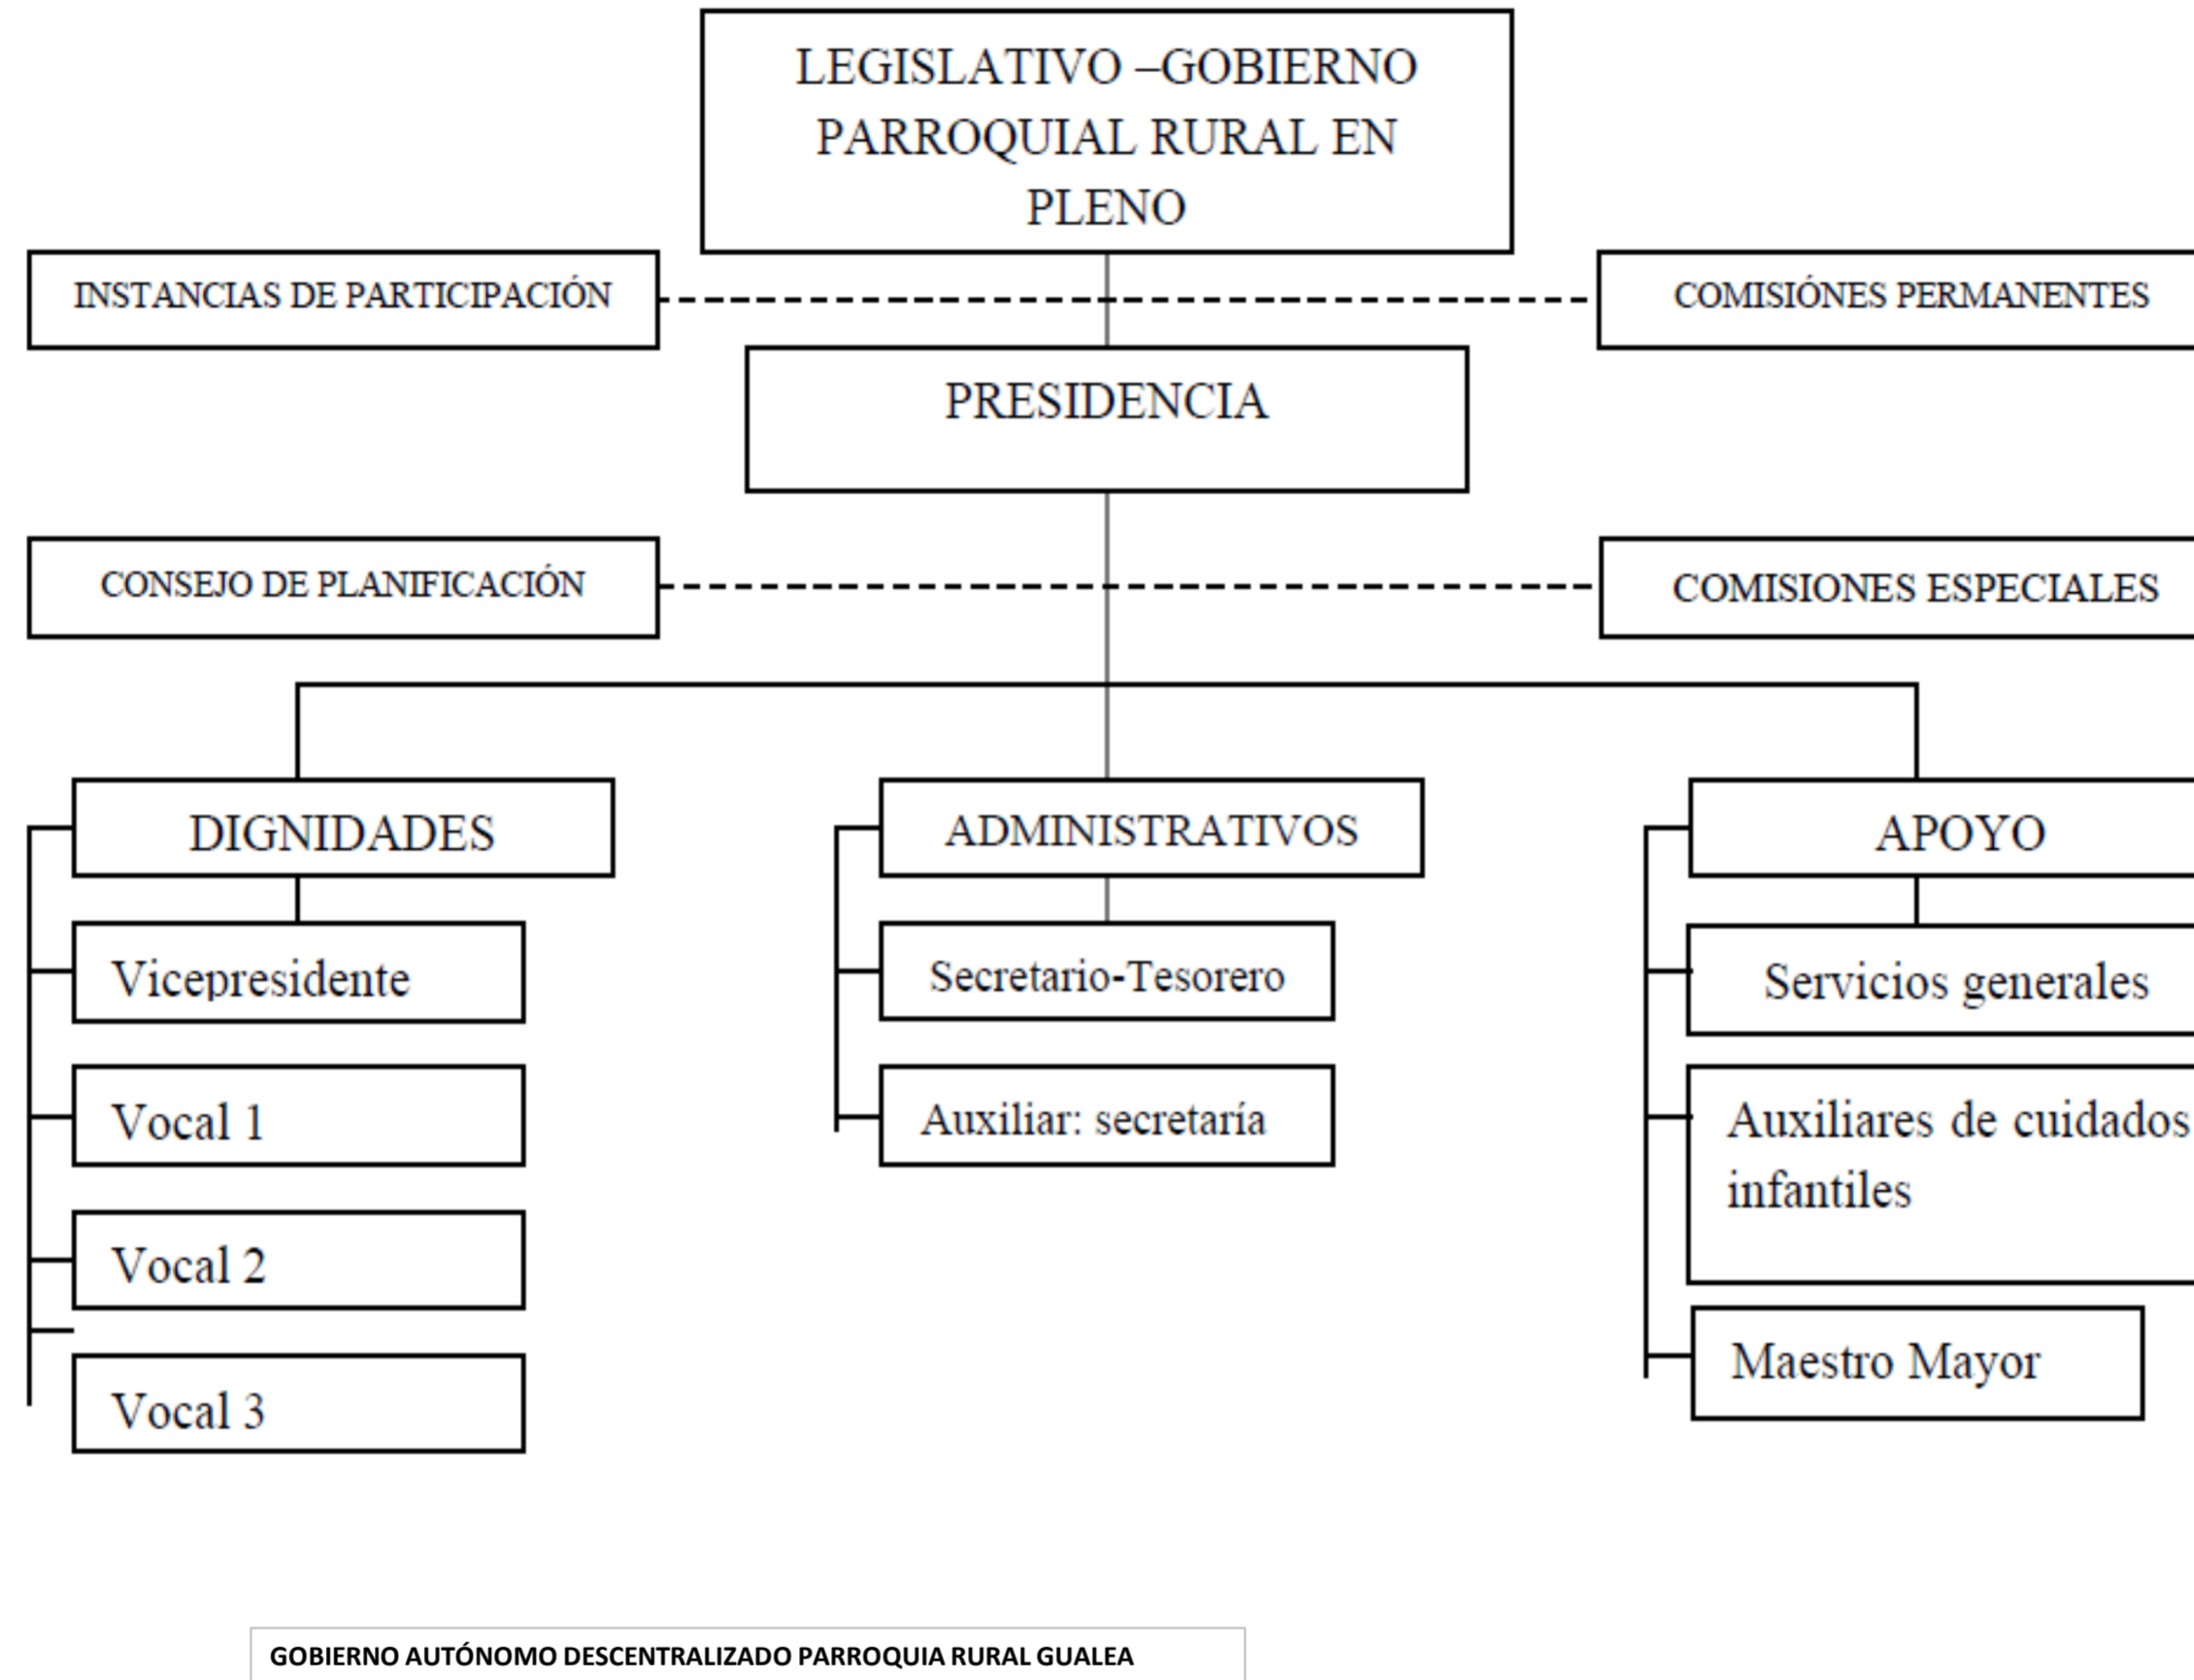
LEGISLATIVO –GOBIERNO PARROQUIAL RURAL EN PLENO

INSTANCIAS DE PARTICIPACIÓN

COMISIÓNES PERMANENTES

PRESIDENCIA

CONSEJO DE PLANIFICACIÓN

COMISIONES ESPECIALES

DIGNIDADES

Vicepresidente

Vocal 1

Vocal 2

Vocal 3

ADMINISTRATIVOS

Secretario-Tesorero

Auxiliar: secretaría

APOYO

Servicios generales

Auxiliares de cuidados infantiles

Maestro Mayor

GOBIERNO AUTÓNOMO DESCENTRALIZADO PARROQUIA RURAL GUALEA